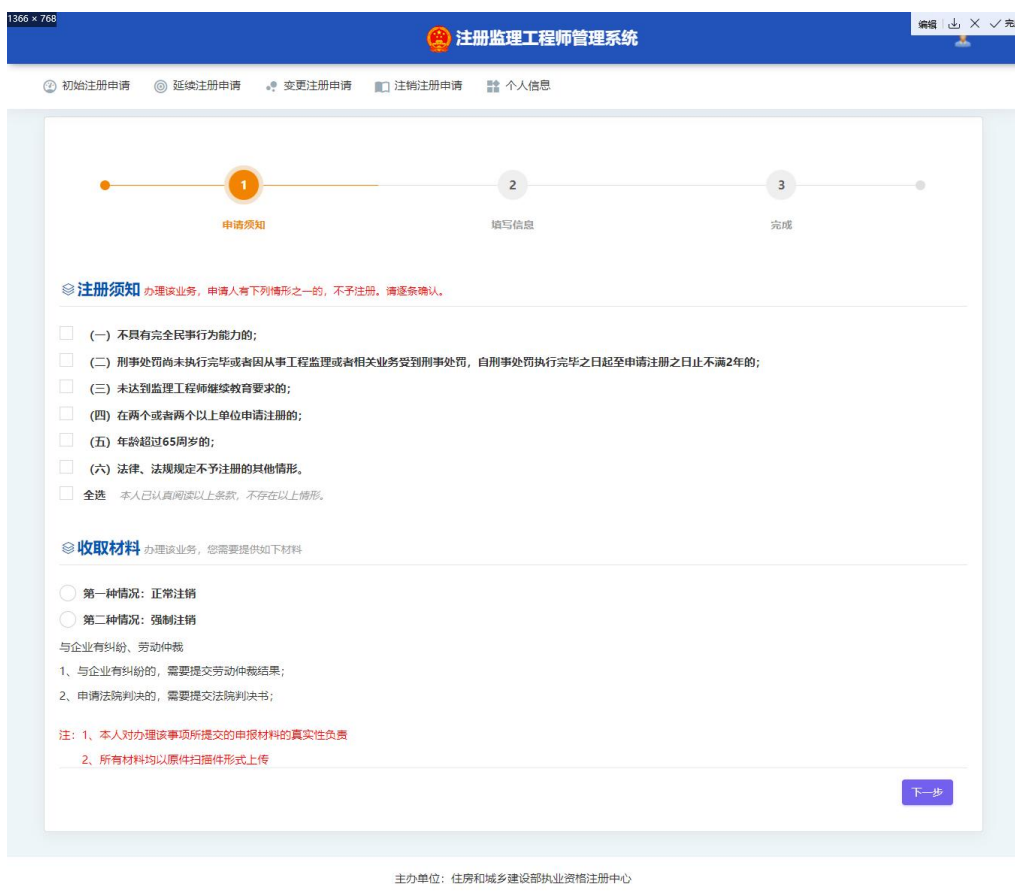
1366 × 768

编辑 完

注册监理工程师管理系统

初始注册申请 延续注册申请 变更注册申请 注销注册申请 个人信息

1 申请须知
2 填写信息
3 完成

注册须知 办理该业务，申请人有下列情形之一的，不予注册。请逐条确认。

(一) 不具有完全民事行为能力的;

(二) 刑事处罚尚未执行完毕或者因从事工程监理或者相关业务受到刑事处罚，自刑事处罚执行完毕之日起至申请注册之日止不满2年的;

(三) 未达到监理工程师继续教育要求的;

(四) 在两个或者两个以上单位申请注册的;

(五) 年龄超过65周岁的;

(六) 法律、法规规定不予注册的其他情形。

全选 本人已认真阅读以上条款，不存在以上情形。

收取材料 办理该业务，您需要提供如下材料

第一种情况：正常注销

第二种情况：强制注销

与企业有纠纷、劳动仲裁

1、与企业有纠纷的，需要提交劳动仲裁结果；

2、申请法院判决的，需要提交法院判决书；

注：1、本人对办理该事项所提交的申报材料的真实性负责

2、所有材料均以原件扫描件形式上传

下一步

主办单位：住房和城乡建设部执业资格注册中心